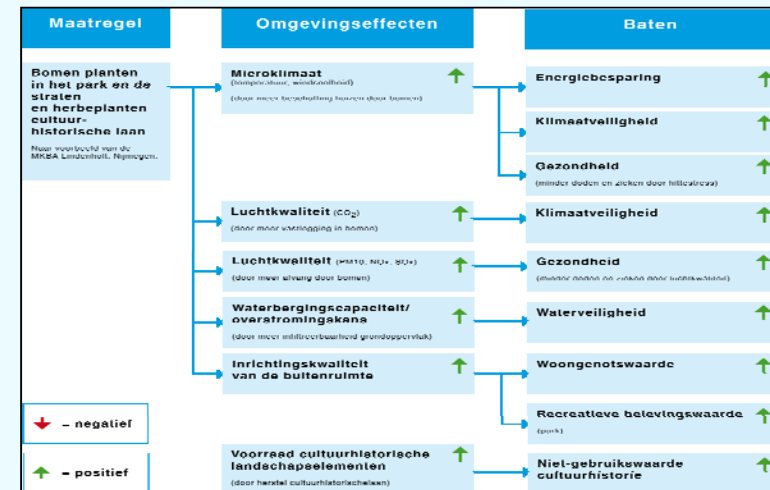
Maatregel

Omgevingseffecten

Baten

Bomen planten in het park en de straten en herbeplanten cultuurhistorische laan

Naar voorbeeld van de MKBA Lindenholt, Nijmegen.

Microklimaat
(temperatuur, windsnelheid)
(door meer beschaduwing bomen door bomen)

Energiebesparing

Klimaatveiligheid

Gezondheid
(minder doden en zieken door hittestress)

Luchtkwaliteit ($CO_2$)
(door meer vastlegging in bomen)

Klimaatveiligheid

Luchtkwaliteit (PM10, NOx, SOx)
(door meer afvang door bomen)

Gezondheid
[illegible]

Waterbergingscapaciteit/ overstromingskans
(door meer infiltreerbaarheid grondoppervlak)

Waterveiligheid

Inrichtingskwaliteit van de buitenruimte

Woongenotswaarde

Recreatieve belevingswaarde
(park)

Voorraad cultuurhistorische landschapselementen
(door herstel cultuurhistorischelaan)

Niet-gebruikswaarde cultuurhistorie

– negatief

– positief